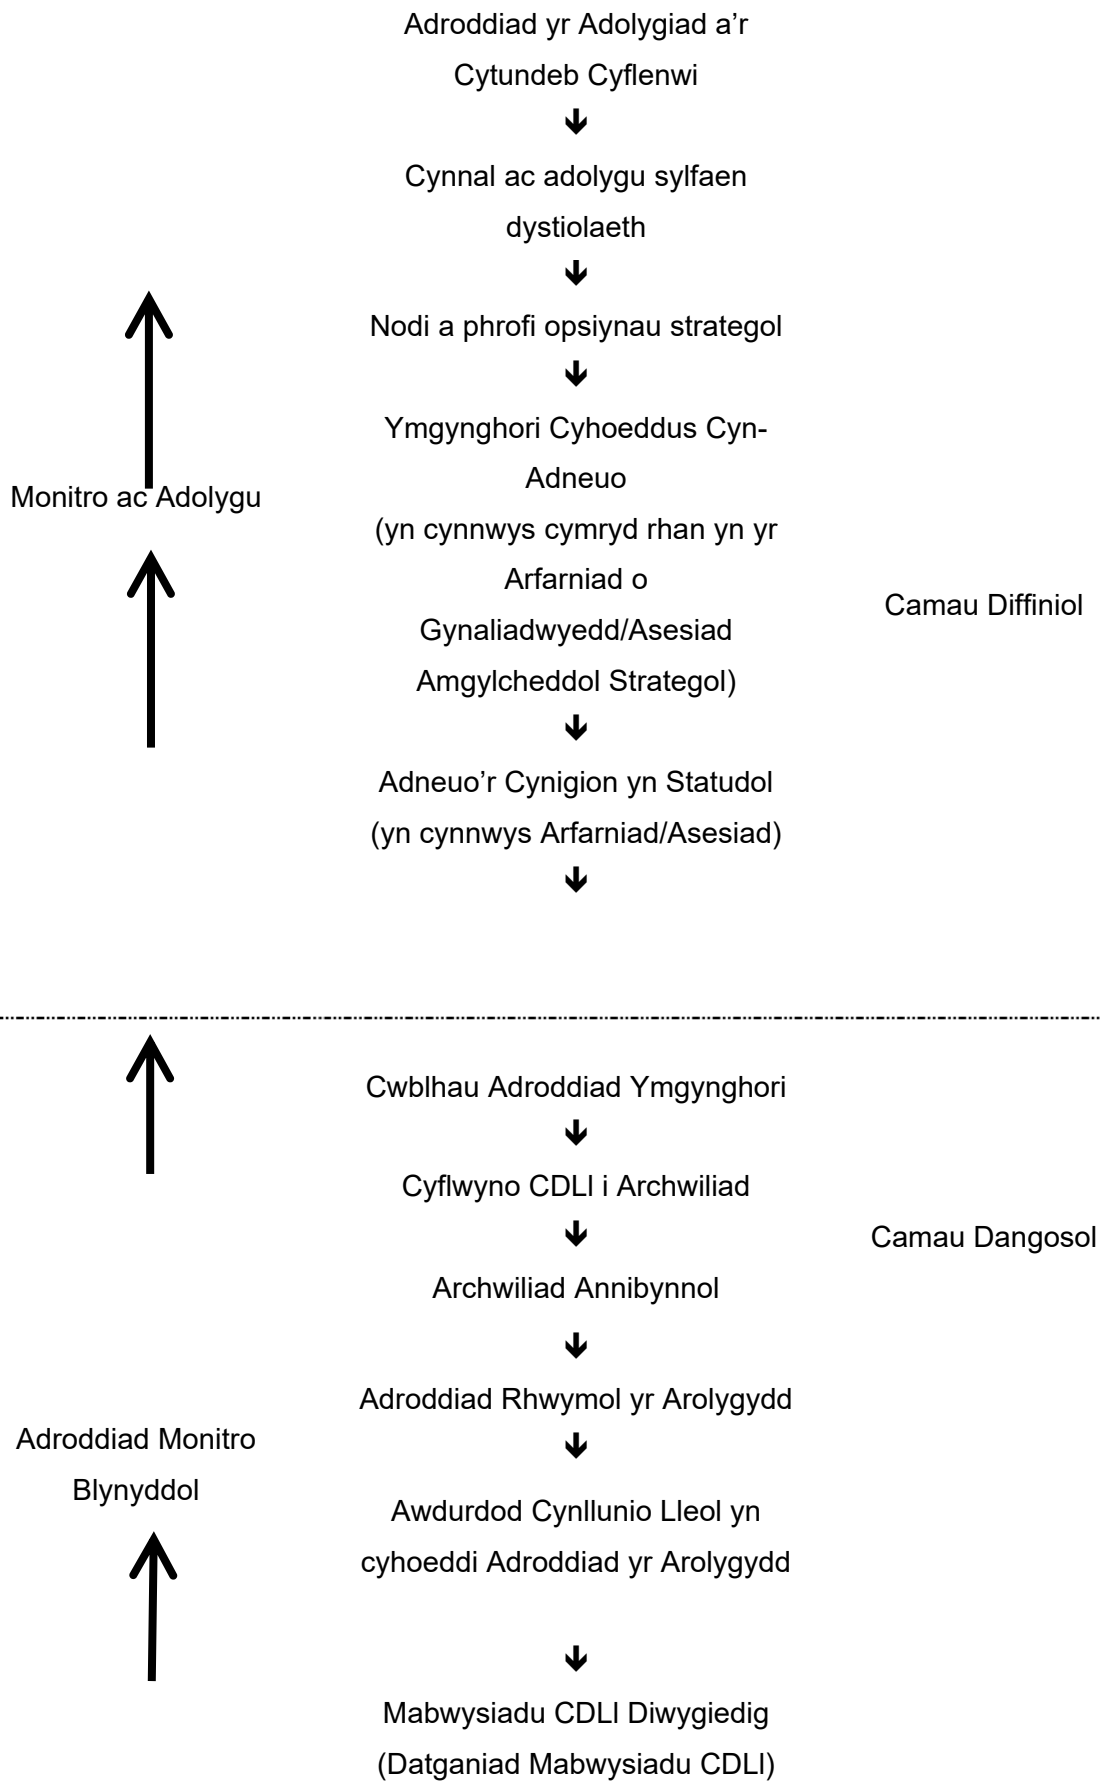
Adroddiad yr Adolygiad a'r Cytundeb Cyflenwi

Cynnal ac adolygu sylfaen dystiolaeth

Nodi a phrofi opsiynau strategol

Ymgynghori Cyhoeddus Cyn-Adneuo (yn cynnwys cymryd rhan yn yr Arfarniad o Gynaliadwyedd/Asesiad Amgylcheddol Strategol)

Monitro ac Adolygu

Camau Diffiniol

Adneuo'r Cynigion yn Statudol (yn cynnwys Arfarniad/Asesiad)

Cwblhau Adroddiad Ymgynghori

Cyflwyno CDLl i Archwiliad

Camau Dangosol

Archwiliad Annibynnol

Adroddiad Rhwymol yr Arolygydd

Adroddiad Monitro Blynyddol

Awdurdod Cynllunio Lleol yn cyhoeddi Adroddiad yr Arolygydd

Mabwysiadu CDLl Diwygiedig (Datganiad Mabwysiadu CDLl)